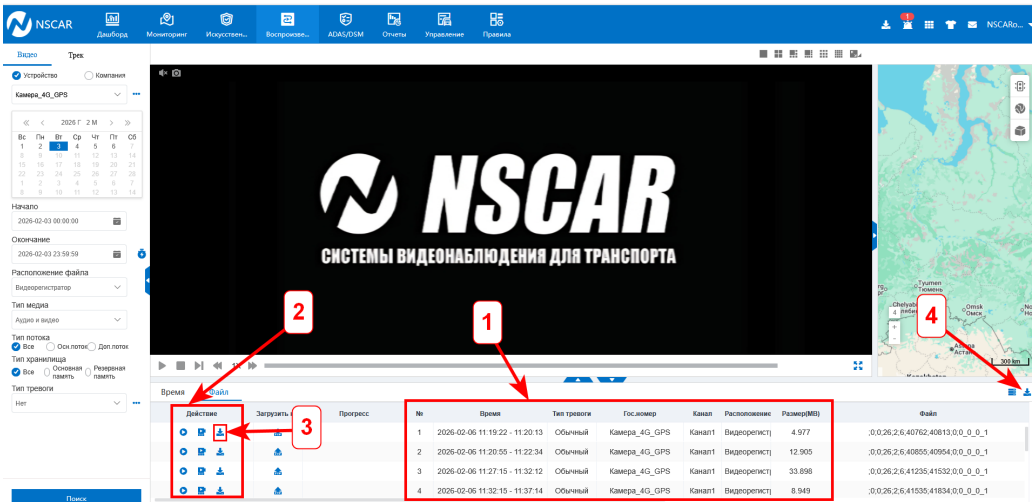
NSCAR Дашборд Мониторинг Искусствен... Воспроизве... ADAS/DSM Отчеты Управление Правила NSCARо...

Видео Трек

Устройство Компания

Камера_4G_GPS

2026 Г 2 М

| Вс | Пн | Вт | Ср | Чт | Пт | Сб |
|---|---|---|---|---|---|---|
| 1 | 2 | 3 | 4 | 5 | 6 | 7 |
| 8 | 9 | 10 | 11 | 12 | 13 | 14 |
| 15 | 16 | 17 | 18 | 19 | 20 | 21 |
| 22 | 23 | 24 | 25 | 26 | 27 | 28 |
| 1 | 2 | 3 | 4 | 5 | 6 | 7 |
| 8 | 9 | 10 | 11 | 12 | 13 | 14 |

Начало
2026-02-03 00:00:00

Окончание
2026-02-03 23:59:59

Расположение файла
Видеорегистратор

Тип медиа
Аудио и видео

Тип потока
Все Осн.поток Доп.поток

Тип хранилища
Все Основная память Резервная память

Тип тревоги
Нет

Поиск

NSCAR
СИСТЕМЫ ВИДЕОНАБЛЮДЕНИЯ ДЛЯ ТРАНСПОРТА

Tyumen Тюмень Chelyab Челяб Omsk Омск Аста 300 km Kazakhstan

1 2 3 4

Время Файл

| Действие | Загрузить | Прогресс |
|---|---|---|
| | | |
| | | |
| | | |
| | | |

| № | Время | Тип тревоги | Гос.номер | Канал | Расположение | Размер(MB) | Файл |
|---|---|---|---|---|---|---|---|
| 1 | 2026-02-06 11:19:22 - 11:20:13 | Обычный | Камера_4G_GPS | Канал1 | Видеорегистр | 4.977 | ;0;0;26;2;6;40762;40813;0;0_0_0_1 |
| 2 | 2026-02-06 11:20:55 - 11:22:34 | Обычный | Камера_4G_GPS | Канал1 | Видеорегистр | 12.905 | ;0;0;26;2;6;40855;40954;0;0_0_0_1 |
| 3 | 2026-02-06 11:27:15 - 11:32:12 | Обычный | Камера_4G_GPS | Канал1 | Видеорегистр | 33.898 | ;0;0;26;2;6;41235;41532;0;0_0_0_1 |
| 4 | 2026-02-06 11:32:15 - 11:37:14 | Обычный | Камера_4G_GPS | Канал1 | Видеорегистр | 8.949 | ;0;0;26;2;6;41535;41834;0;0_0_0_1 |